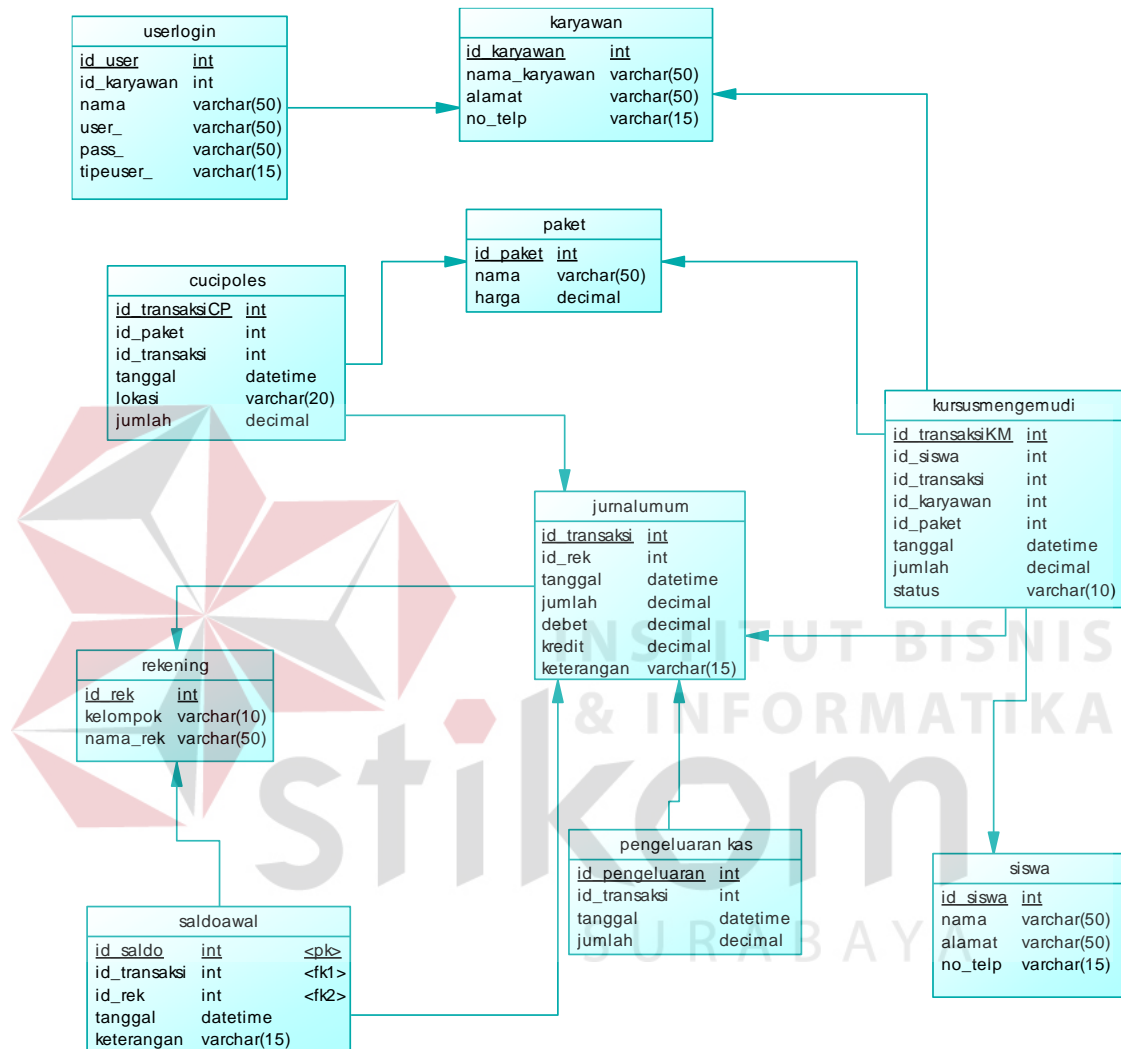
userlogin

| | |
|---|---|
| id_user | int |
| id_karyawan | int |
| nama | varchar(50) |
| user_ | varchar(50) |
| pass_ | varchar(50) |
| tipeuser_ | varchar(15) |

karyawan

| | |
|---|---|
| id_karyawan | int |
| nama_karyawan | varchar(50) |
| alamat | varchar(50) |
| no_telp | varchar(15) |

paket

| | |
|---|---|
| id_paket | int |
| nama | varchar(50) |
| harga | decimal |

cucipoles

| | |
|---|---|
| id_transaksiCP | int |
| id_paket | int |
| id_transaksi | int |
| tanggal | datetime |
| lokasi | varchar(20) |
| jumlah | decimal |

kursusmengemudi

| | |
|---|---|
| id_transaksiKM | int |
| id_siswa | int |
| id_transaksi | int |
| id_karyawan | int |
| id_paket | int |
| tanggal | datetime |
| jumlah | decimal |
| status | varchar(10) |

jurnalumum

| | |
|---|---|
| id_transaksi | int |
| id_rek | int |
| tanggal | datetime |
| jumlah | decimal |
| debet | decimal |
| kredit | decimal |
| keterangan | varchar(15) |

rekening

| | |
|---|---|
| id_rek | int |
| kelompok | varchar(10) |
| nama_rek | varchar(50) |

INSTITUT BISNIS & INFORMATIKA

stikom

SURABAYA

pengeluaran kas

| | |
|---|---|
| id_pengeluaran | int |
| id_transaksi | int |
| tanggal | datetime |
| jumlah | decimal |

siswa

| | |
|---|---|
| id_siswa | int |
| nama | varchar(50) |
| alamat | varchar(50) |
| no_telp | varchar(15) |

saldoawal

| | | |
|---|---|---|
| id_saldo | int | <pk> |
| id_transaksi | int | <fk1> |
| id_rek | int | <fk2> |
| tanggal | datetime | |
| keterangan | varchar(15) | |